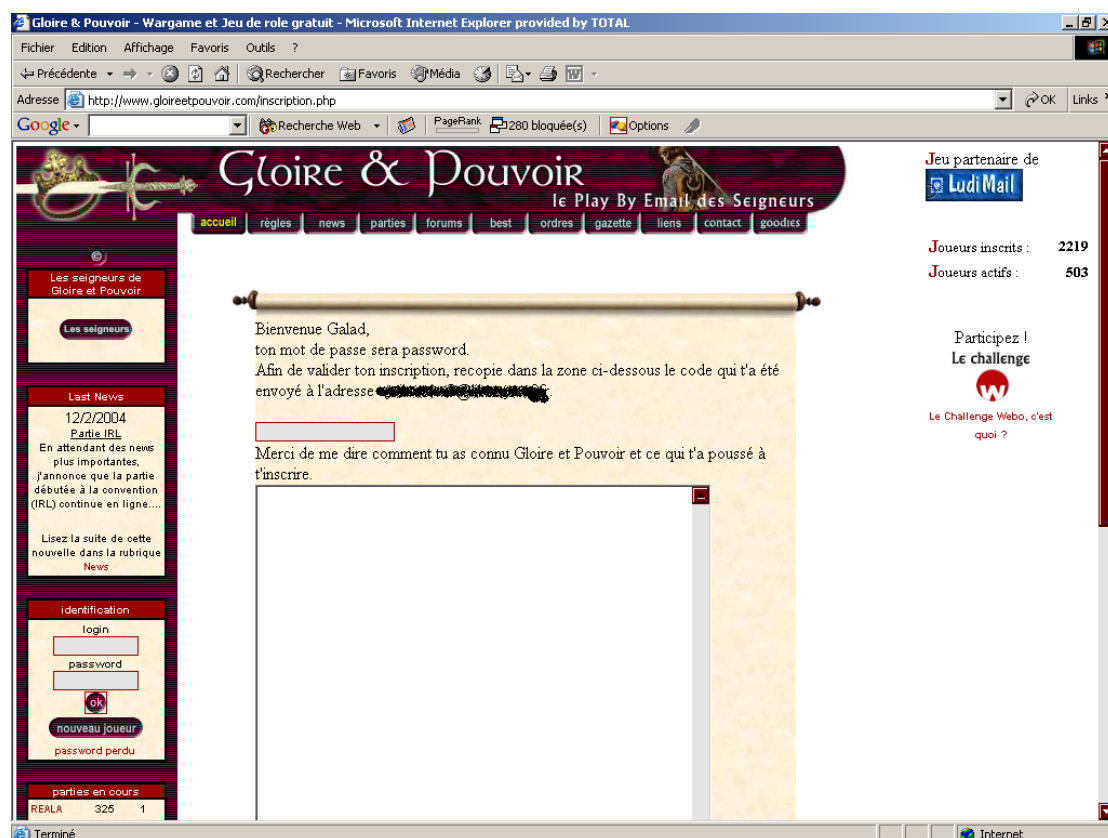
Gloire & Pouvoir - Wargame et Jeu de role gratuit - Microsoft Internet Explorer provided by TOTAL

Fichier Edition Affichage Favoris Outils ?

Précédente Rechercher Favoris Média

Adresse http://www.gloireetpouvoir.com/inscription.php OK Links

Google Recherche Web PageRank 280 bloquée(s) Options

Gloire & Pouvoir
le Play By Email des Seigneurs

accueil règles news parties forums best ordres gazette liens contact goodies

Jeu partenaire de
LudiMail

Joueurs inscrits : 2219
Joueurs actifs : 503

Les seigneurs de Gloire et Pouvoir

Les seigneurs

Last News
12/2/2004
Partie IRL
En attendant des news plus importantes, j'annonce que la partie débutée à la convention (IRL) continue en ligne....

Lisez la suite de cette nouvelle dans la rubrique News

identification
login
password
ok
nouveau joueur
password perdu

parties en cours
REALA 325 1

Bienvenue Galad,
ton mot de passe sera password.
Afin de valider ton inscription, recopie dans la zone ci-dessous le code qui t'a été envoyé à l'adresse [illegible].

Merci de me dire comment tu as connu Gloire et Pouvoir et ce qui t'a poussé à t'inscrire.

Participez !
Le challenge
Le Challenge Webo, c'est quoi ?

Terminé Internet